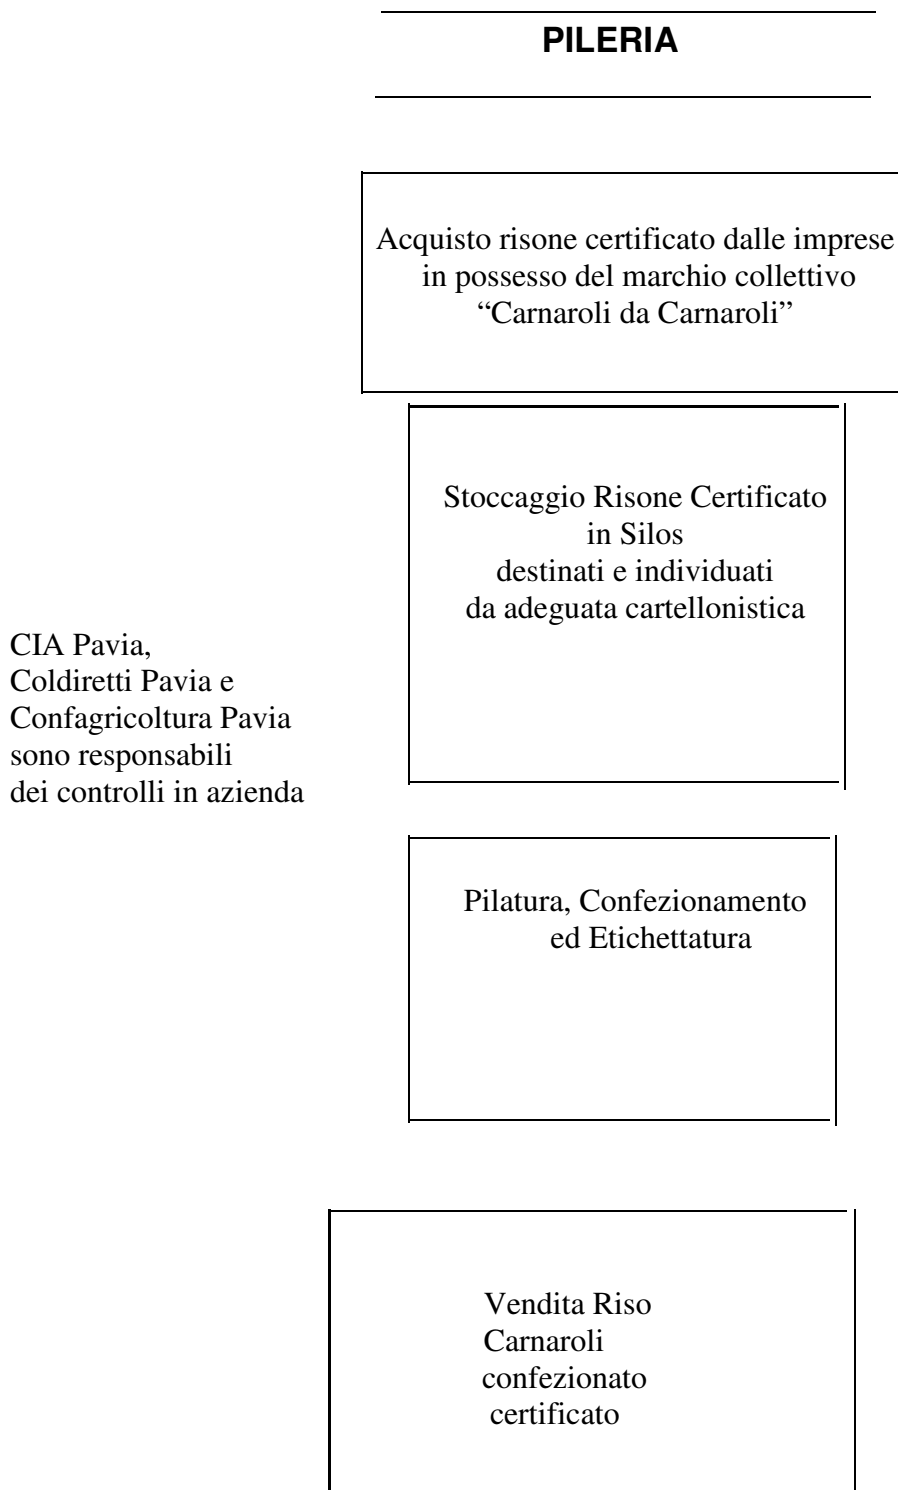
PILERIA

Acquisto risone certificato dalle imprese in possesso del marchio collettivo “Carnaroli da Carnaroli”

Stoccaggio Risone Certificato in Silos destinati e individuati da adeguata cartellonistica

CIA Pavia, Coldiretti Pavia e Confagricoltura Pavia sono responsabili dei controlli in azienda

Pilatura, Confezionamento ed Etichettatura

Vendita Riso Carnaroli confezionato certificato